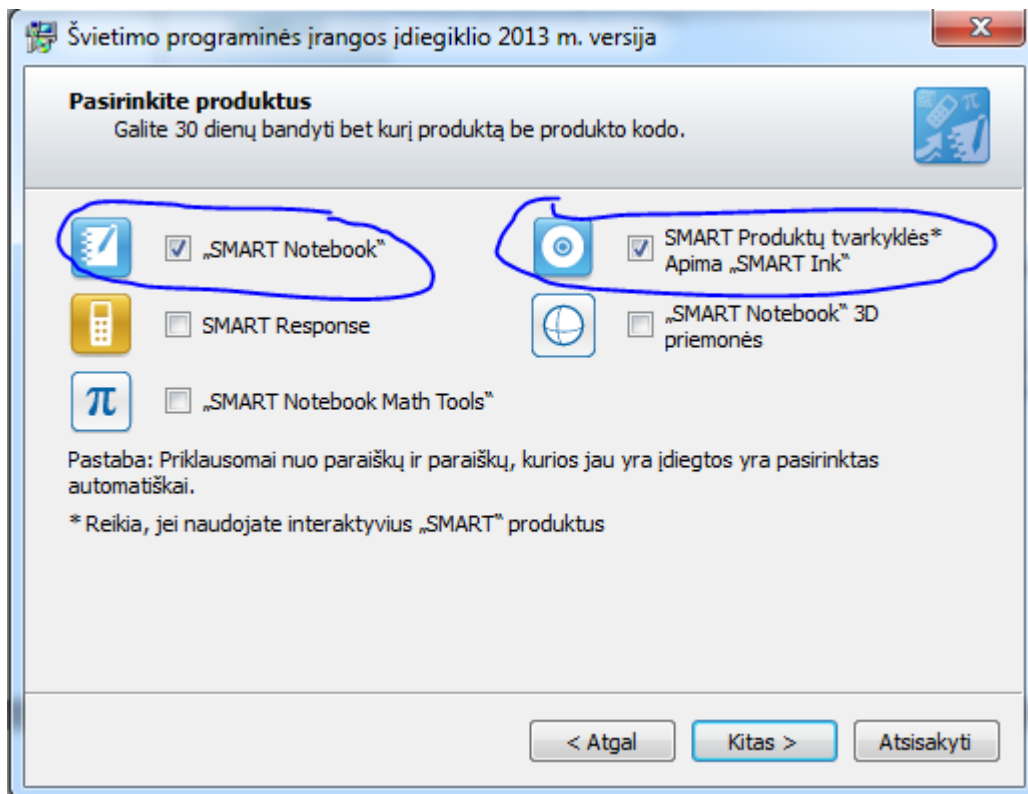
Švietimo programinės įrangos įdiegiklio 2013 m. versija

Pasirinkite produktus
Galite 30 dienų bandyti bet kurį produktą be produkto kodo.

„SMART Notebook“

SMART Produktų tvarkyklės* Apima „SMART Ink“

SMART Response

„SMART Notebook“ 3D priemonės

„SMART Notebook Math Tools“

Pastaba: Priklausomai nuo paraiškų ir paraiškų, kurios jau yra įdiegtos yra pasirinktas automatiškai.

* Reikia, jei naudojate interaktyvius „SMART“ produktus

< Atgal

Kitas >

Atsisakyti